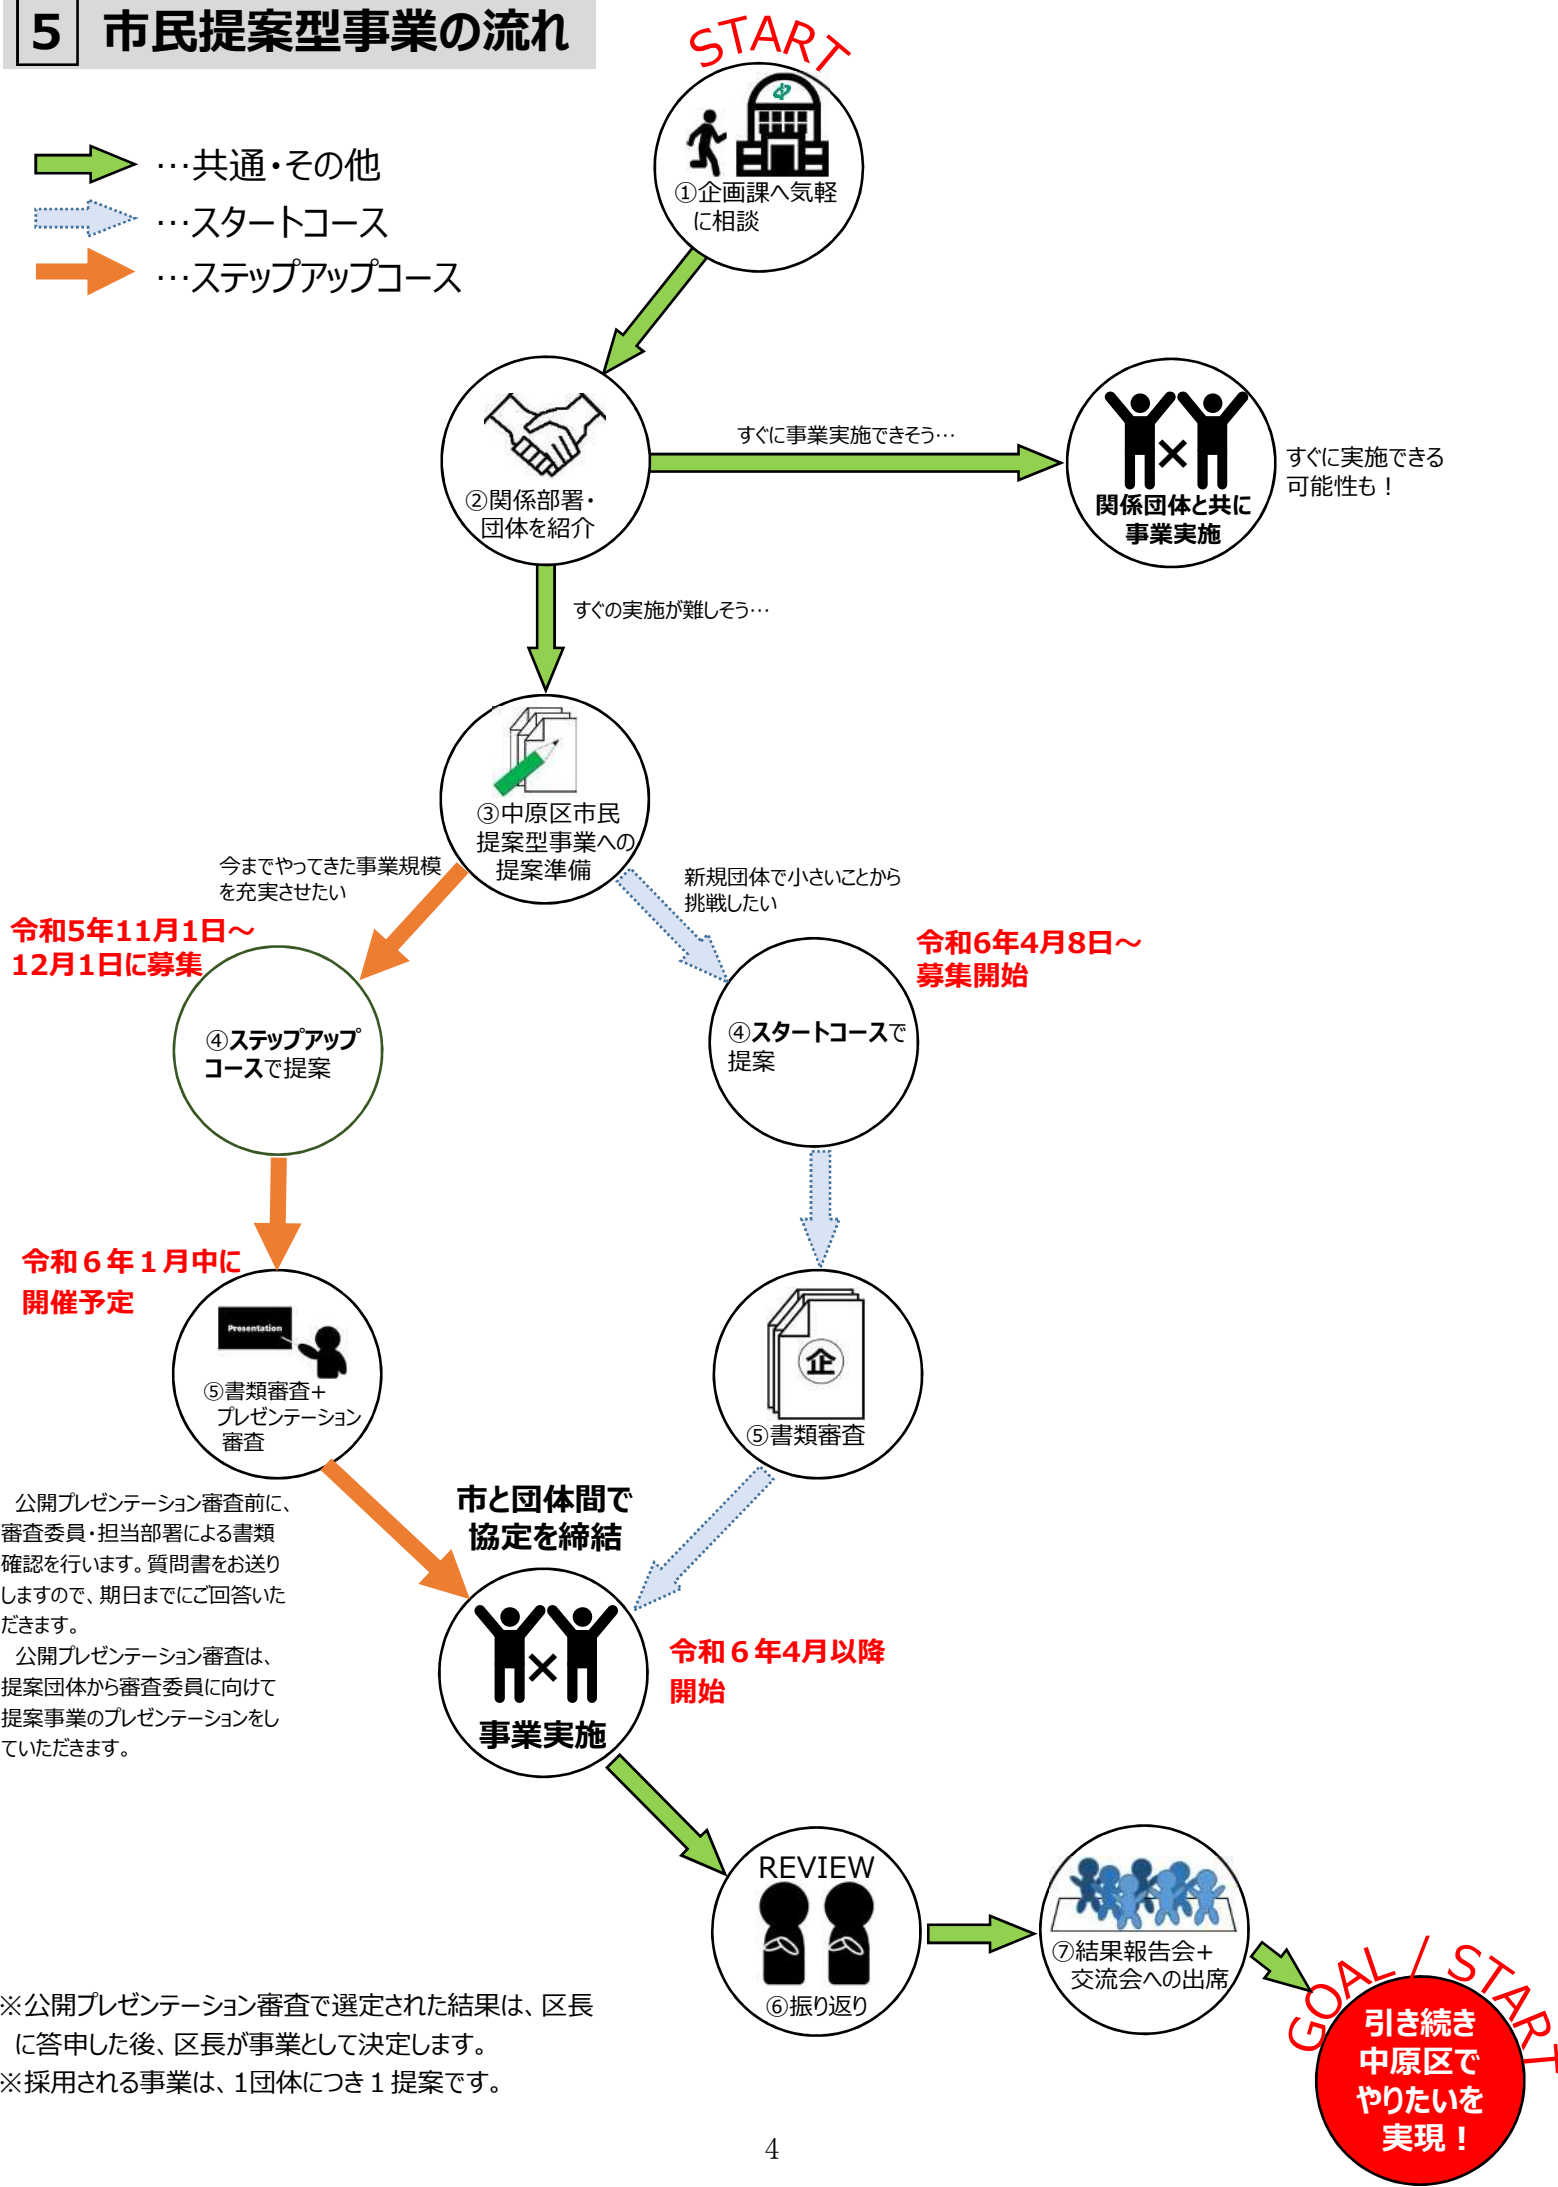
5 市民提案型事業の流れ

…共通・その他
…スタートコース
…ステップアップコース

START

①企画課へ気軽に相談

②関係部署・団体を紹介

すぐに事業実施できそう…

関係団体と共に事業実施

すぐに実施できる可能性も！

すぐの実施が難しそう…

③中原区市民提案型事業への提案準備

今までやってきた事業規模を充実させたい

新規団体で小さいことから挑戦したい

令和5年11月1日～12月1日に募集

令和6年4月8日～募集開始

④ステップアップコースで提案

④スタートコースで提案

令和６年１月中に開催予定

Presentation

⑤書類審査＋プレゼンテーション審査

⑤書類審査

公開プレゼンテーション審査前に、審査委員・担当部署による書類確認を行います。質問書をお送りしますので、期日までにご回答いただきます。
公開プレゼンテーション審査は、提案団体から審査委員に向けて提案事業のプレゼンテーションをしていただきます。

市と団体間で協定を締結

事業実施

令和６年4月以降開始

REVIEW

⑥振り返り

⑦結果報告会＋交流会への出席

GOAL / START

引き続き中原区でやりたいを実現！

※公開プレゼンテーション審査で選定された結果は、区長に答申した後、区長が事業として決定します。
※採用される事業は、1団体につき１提案です。

4